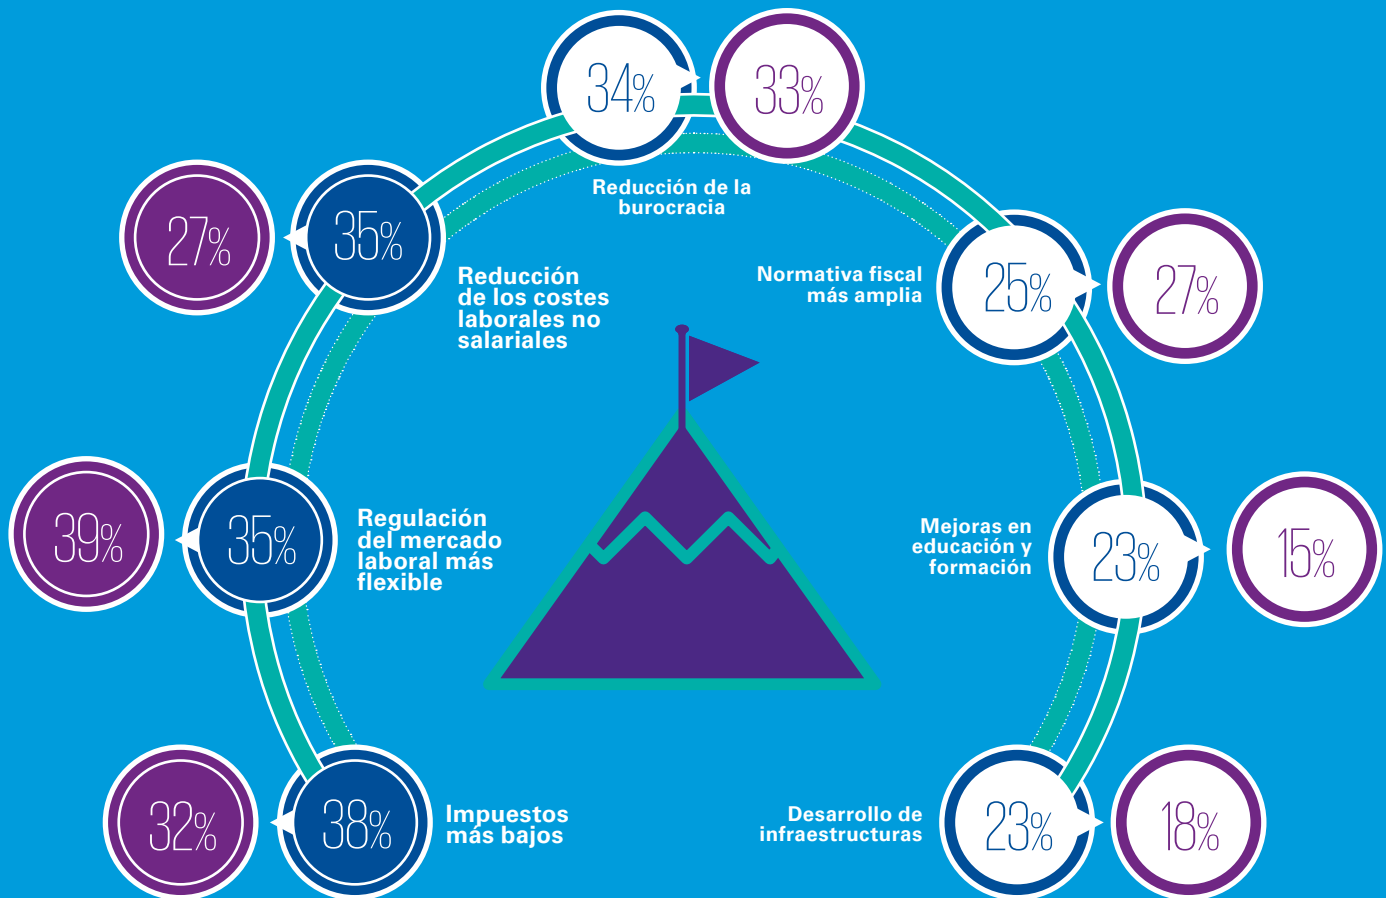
34%

33%

Reducción de la burocracia

27%

35%

Reducción de los costes laborales no salariales

Normativa fiscal más amplia

25%

27%

39%

35%

Regulación del mercado laboral más flexible

Mejoras en educación y formación

23%

15%

32%

38%

Impuestos más bajos

Desarrollo de infraestructuras

23%

18%